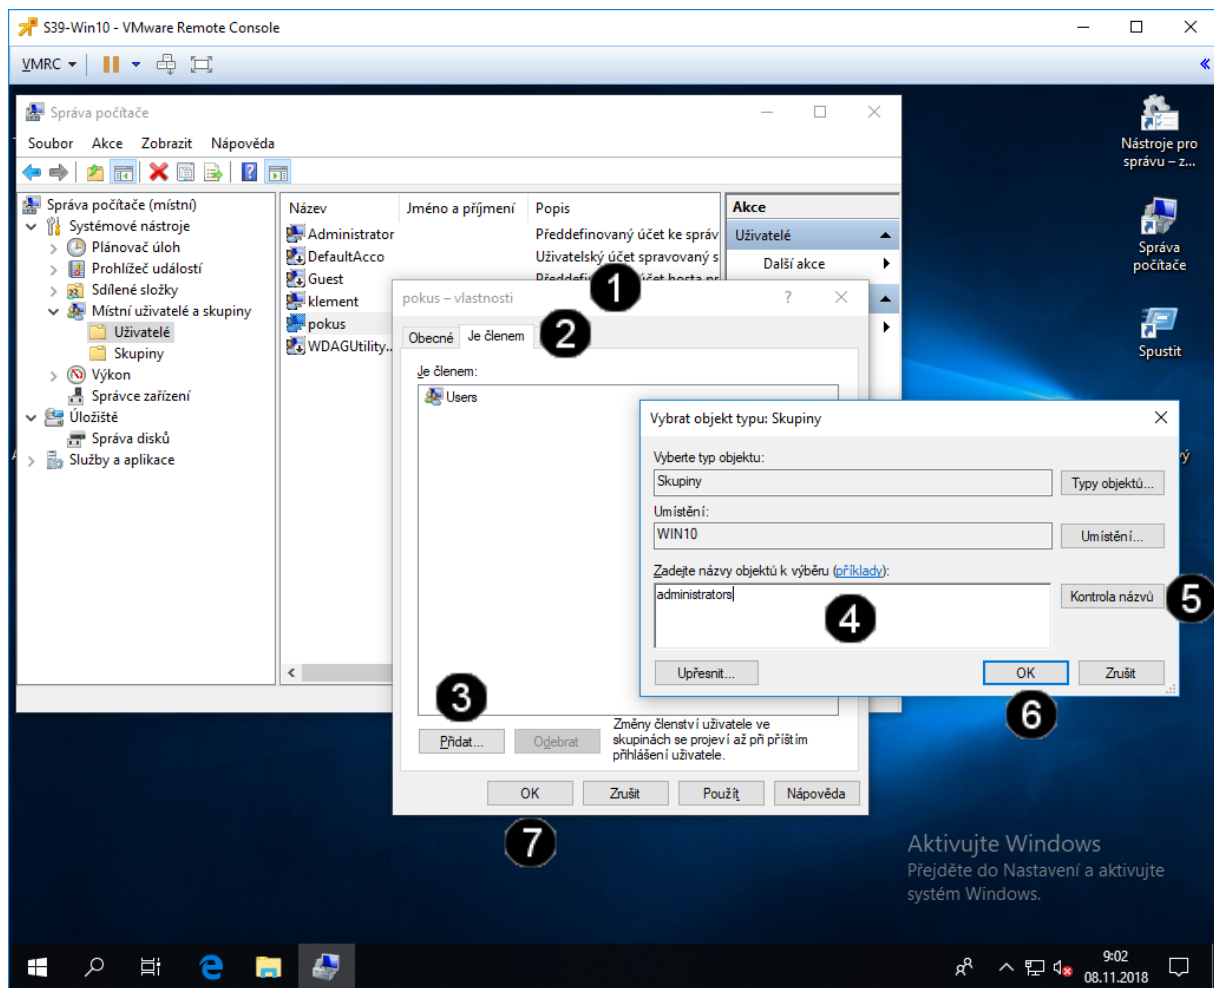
S39-Win10 - VMware Remote Console

VMRC

Správa počítače

Soubor Akce Zobrazit Nápověda

Správa počítače (místní)
Systémové nástroje
Plánovač úloh
Prohlížeč událostí
Sdílené složky
Místní uživatelé a skupiny
Uživatelé
Skupiny
Výkon
Správce zařízení
Úložiště
Správa disků
Služby a aplikace

| Název | Jméno a příjmení | Popis |
|---|---|---|
| Administrator | | Předdefinovaný účet ke správ |
| DefaultAcco | | Uživatelský účet spravovaný s |
| Guest | | Předdefin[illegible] účet hosta pr |
| klement | | |
| pokus | | |
| WDAGUtility... | | |

Akce
Uživatelé
Další akce

Nástroje pro správu – z...
Správa počítače
Spustit

pokus – vlastnosti
?
Obecné Je členem
Je členem:
Users
Přidat... Odebrat
Změny členství uživatele ve skupinách se projeví až při příštím přihlášení uživatele.
OK Zrušit Použít Nápověda

Vybrat objekt typu: Skupiny
Vyberte typ objektu:
Skupiny
Typy objektů...
Umístění:
WIN10
Umístění...
Zadejte názvy objektů k výběru (příklady):
administrators
Kontrola názvů
Upřesnit...
OK Zrušit

1
2
3
4
5
6
7

Aktivujte Windows
Přejděte do Nastavení a aktivujte systém Windows.

9:02
08.11.2018